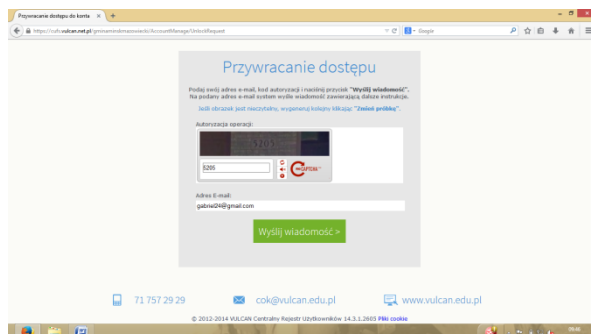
Przywracanie dostępu do konta ×

https://cufs.vulcan.net.pl/gminamiinskmazowiecki/AccountManage/UnlockRequest

Google

Przywracanie dostępu

Podaj swój adres e-mail, kod autoryzacji i naciśnij przycisk "Wyślij wiadomość". Na podany adres e-mail system wyśle wiadomość zawierającą dalsze instrukcje.

Jeśli obrazek jest nieczytelny, wygeneruj kolejny klikając "Zmień próbkę".

Autoryzacja operacji:

5205

reCAPTCHA

Adres E-mail:

gabriel24@gmail.com

Wyślij wiadomość »

71 757 29 29

cok@vulcan.edu.pl

www.vulcan.edu.pl

© 2012-2014 VULCAN Centralny Rejestr Użytkowników 14.3.1.2665 Pliki cookie